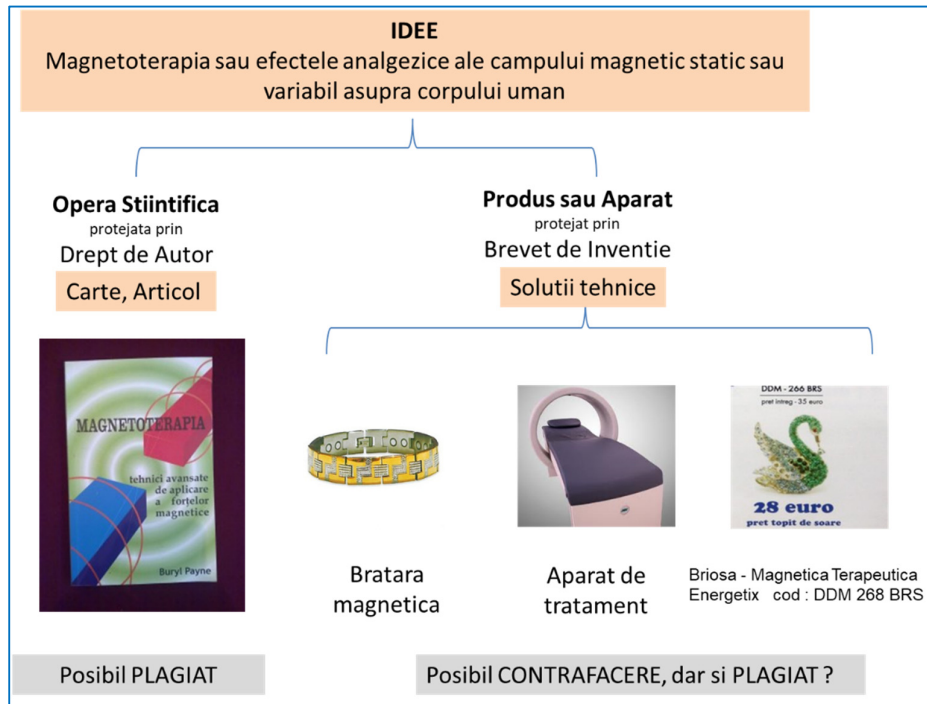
IDEE
Magnetoterapia sau efectele analgezice ale campului magnetic static sau variabil asupra corpului uman

Opera Stiintifica
protejata prin
Drept de Autor
Carte, Articol

Produs sau Aparat
protejat prin
Brevet de Inventie
Solutii tehnice

MAGNETOTERAPIA
tehnici avansate de aplicare a fortelor magnetice
Buryl Payne

DDM - 266 BRS
pret intreg - 35 euro
28 euro
pret topit de soare

Bratara magnetica

Aparat de tratament

Briosa - Magnetica Terapeutica Energetix cod : DDM 268 BRS

Posibil PLAGIAT

Posibil CONTRAFACERE, dar si PLAGIAT ?